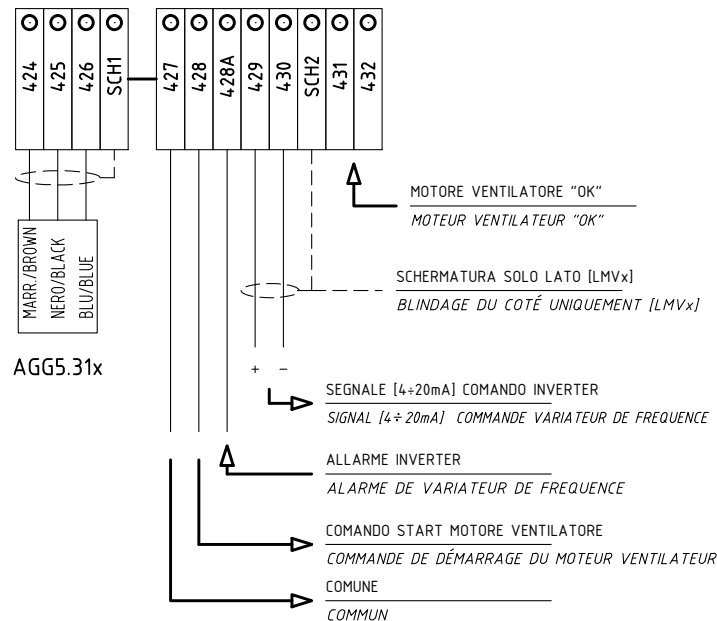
424 425 426 SCH1 427 428 428A 429 430 SCH2 431 432

MARR./BROWN
NERO/BLACK
BLU/BLUE

AGG5.31x

MOTORE VENTILATORE "OK"
MOTEUR VENTILATEUR "OK"

SCHERMATURA SOLO LATO [LMVx]
BLINDAGE DU COTÉ UNIQUEMENT [LMVx]

+ −

SEGNALE [4÷20mA] COMANDO INVERTER
SIGNAL [4÷20mA] COMMANDE VARIATEUR DE FREQUENCE

ALLARME INVERTER
ALARME DE VARIATEUR DE FREQUENCE

COMANDO START MOTORE VENTILATORE
COMMANDE DE DÉMARRAGE DU MOTEUR VENTILATEUR

COMUNE
COMMUN